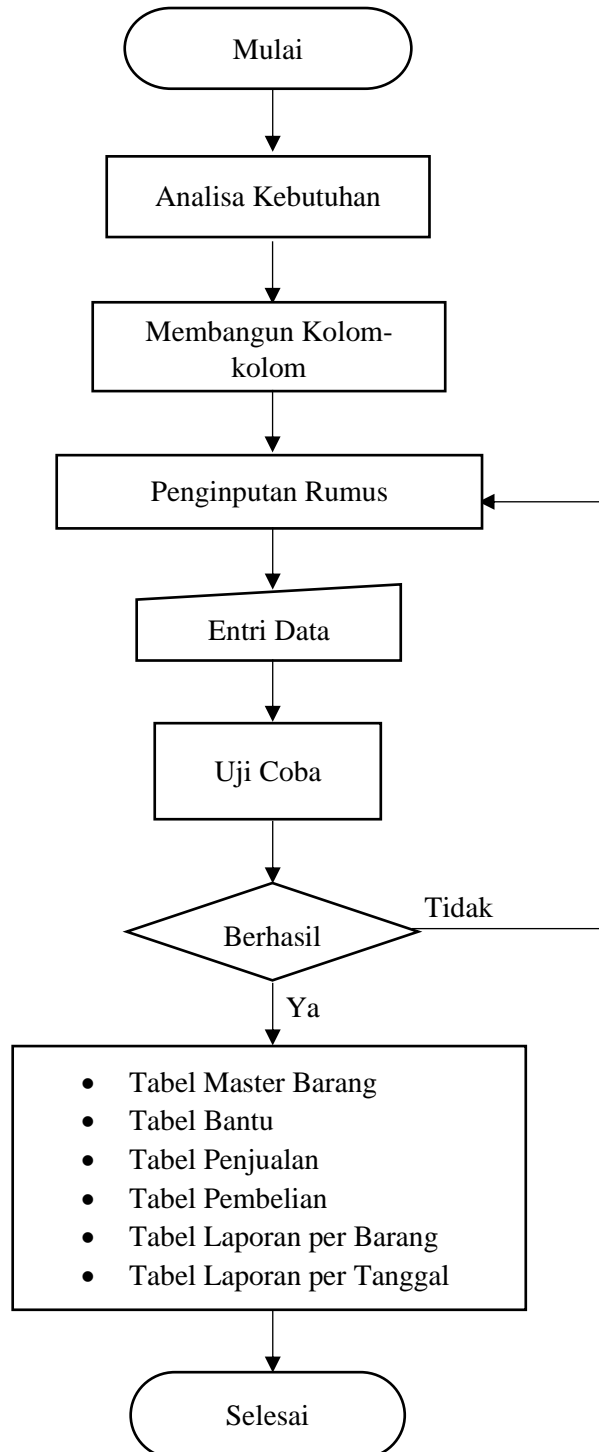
Mulai

Analisa Kebutuhan

Membangun Kolom-kolom

Penginputan Rumus

Entri Data

Uji Coba

Berhasil

Tidak

Ya

- Tabel Master Barang
- Tabel Bantu
- Tabel Penjualan
- Tabel Pembelian
- Tabel Laporan per Barang
- Tabel Laporan per Tanggal

Selesai